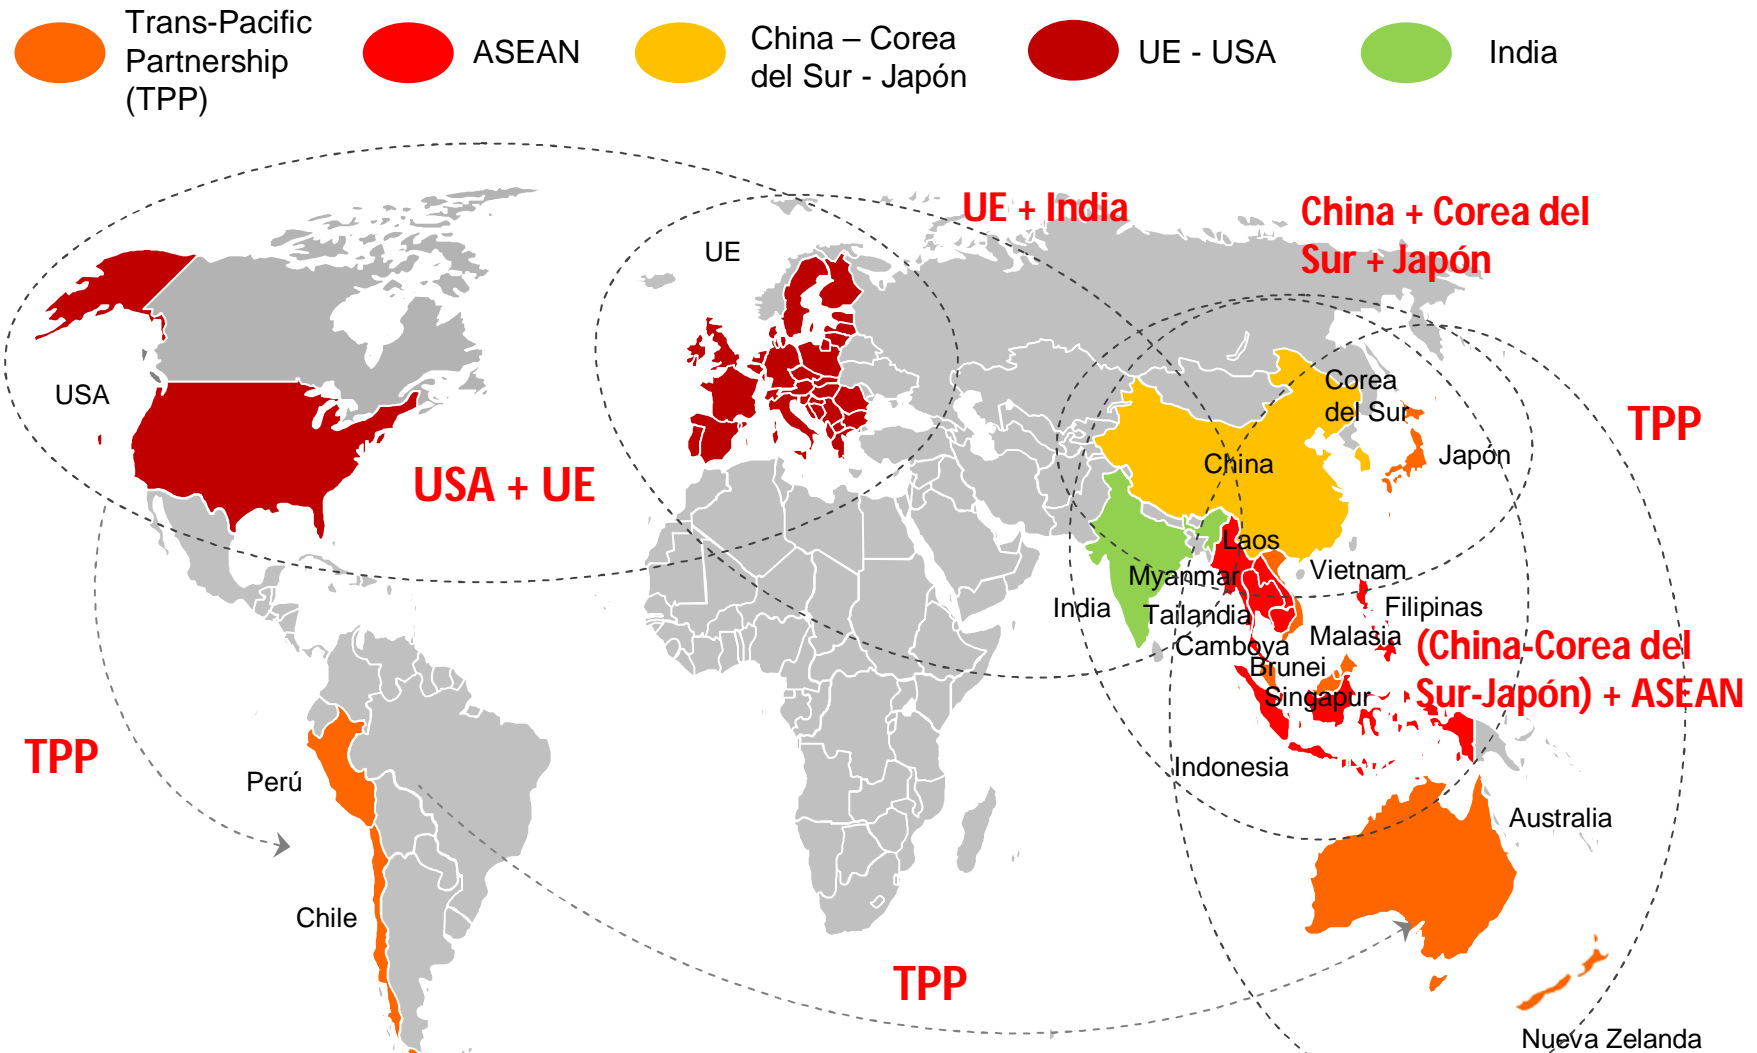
Trans-Pacific Partnership (TPP)

ASEAN

China – Corea del Sur - Japón

UE - USA

India

UE + India

China + Corea del Sur + Japón

UE

USA

USA + UE

Corea del Sur

TPP

Japón

China

Laos

Myanmar

Vietnam

India

Tailandia

Filipinas

Camboya

Malasia

Brunei

Singapur

(China-Corea del Sur-Japón) + ASEAN

TPP

Perú

Indonesia

Australia

Chile

TPP

Nueva Zelanda